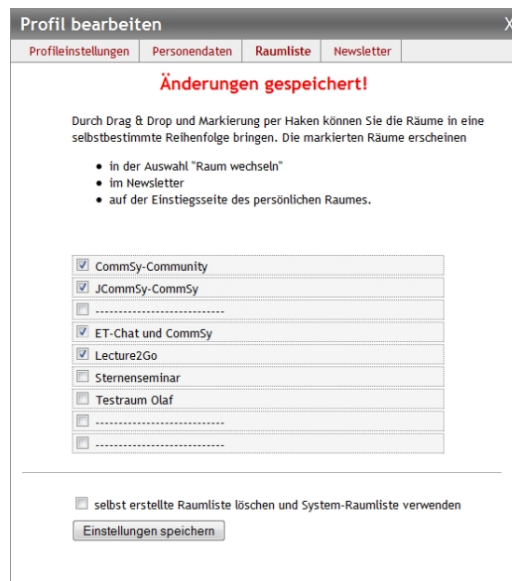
Profil bearbeiten

X

Profileinstellungen | Personendaten | Raumliste | Newsletter

Änderungen gespeichert!

Durch Drag & Drop und Markierung per Haken können Sie die Räume in eine selbstbestimmte Reihenfolge bringen. Die markierten Räume erscheinen

- in der Auswahl "Raum wechseln"
- im Newsletter
- auf der Einstiegsseite des persönlichen Raumes.

☑ CommSy-Community
☑ JCommSy-CommSy
☐ ----------------------------
☑ ET-Chat und CommSy
☑ Lecture2Go
☐ Sternenseminar
☐ Testraum Olaf
☐ ----------------------------
☐ ----------------------------

☐ selbst erstellte Raumliste löschen und System-Raumliste verwenden

Einstellungen speichern